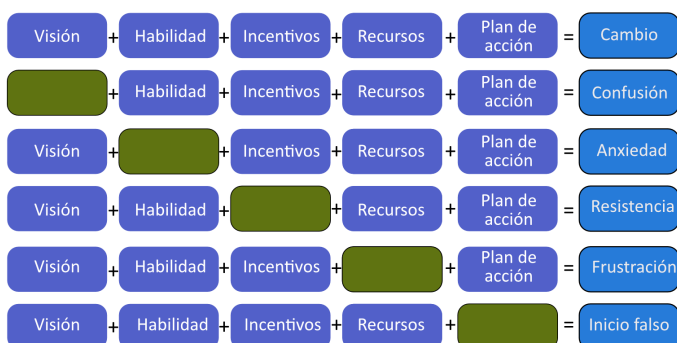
| | | | | | | | | | | |
|---|---|---|---|---|---|---|---|---|---|---|
| Visión | + | Habilidad | + | Incentivos | + | Recursos | + | Plan de acción | = | Cambio |
| | + | Habilidad | + | Incentivos | + | Recursos | + | Plan de acción | = | Confusión |
| Visión | + | | + | Incentivos | + | Recursos | + | Plan de acción | = | Anxiedad |
| Visión | + | Habilidad | + | | + | Recursos | + | Plan de acción | = | Resistencia |
| Visión | + | Habilidad | + | Incentivos | + | | + | Plan de acción | = | Frustración |
| Visión | + | Habilidad | + | Incentivos | + | Recursos | + | | = | Inicio falso |